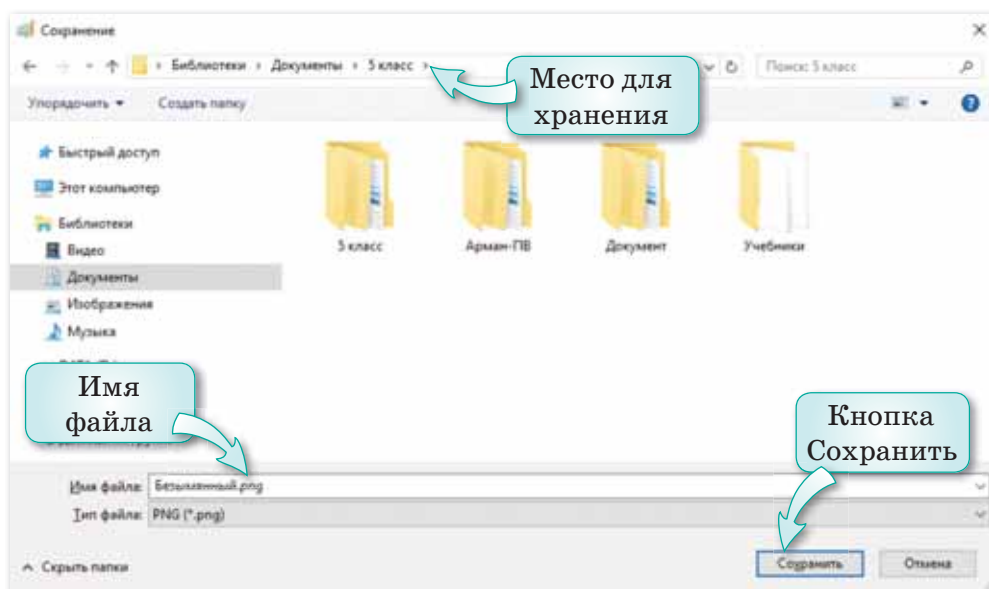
Сохранение

Библиотеки › Документы › 5 класс ›

Место для хранения

Поиск: 5 класс

Упорядочить ▾ Создать папку

Быстрый доступ
Этот компьютер
Библиотеки
Видео
Документы
Изображения
Музыка

5 класс
Арман-ПВ
Документ
Учебники

Имя файла

Кнопка Сохранить

Имя файла: Безымянный.png
Тип файла: PNG (*.png)

Скрыть папки

Сохранить
Отмена